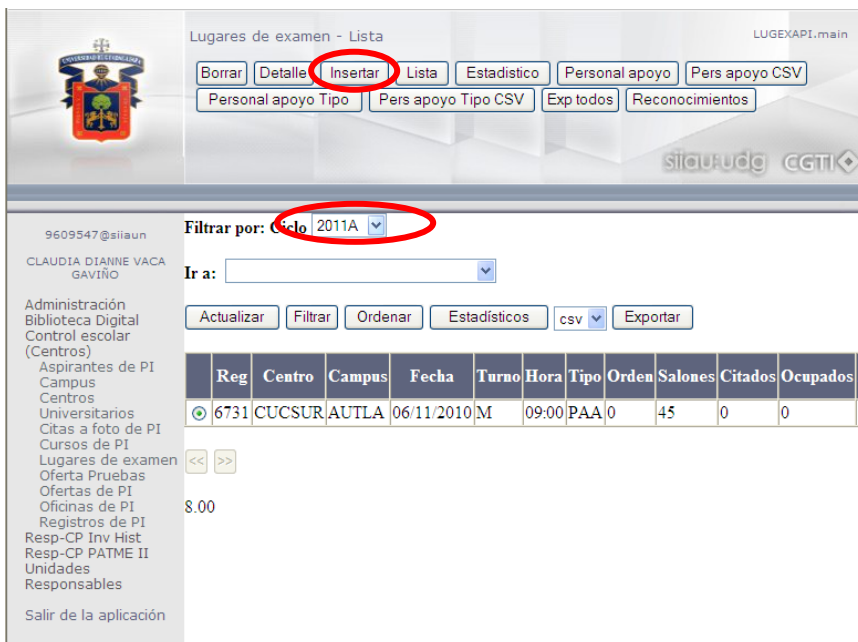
Lugares de examen - Lista

LUGEXAPI.main

Borrar | Detalle | Insertar | Lista | Estadistico | Personal apoyo | Pers apoyo CSV
Personal apoyo Tipo | Pers apoyo Tipo CSV | Exp todos | Reconocimientos

siiau.udg CGTI

9609547@siiaun

CLAUDIA DIANNE VACA GAVIÑO

Administración
Biblioteca Digital
Control escolar (Centros)
Aspirantes de PI
Campus
Centros Universitarios
Citas a foto de PI
Cursos de PI
Lugares de examen
Oferta Pruebas
Ofertas de PI
Oficinas de PI
Registros de PI
Resp-CP Inv Hist
Resp-CP PATME II
Unidades Responsables

Salir de la aplicación

Filtrar por: Ciclo 2011A

Ir a:

Actualizar | Filtrar | Ordenar | Estadísticos | csv | Exportar

| | Reg | Centro | Campus | Fecha | Turno | Hora | Tipo | Orden | Salones | Citados | Ocupados |
|---|---|---|---|---|---|---|---|---|---|---|---|
| ⦿ | 6731 | CUCSUR | AUTLA | 06/11/2010 | M | 09:00 | PAA | 0 | 45 | 0 | 0 |

<< >>

8.00